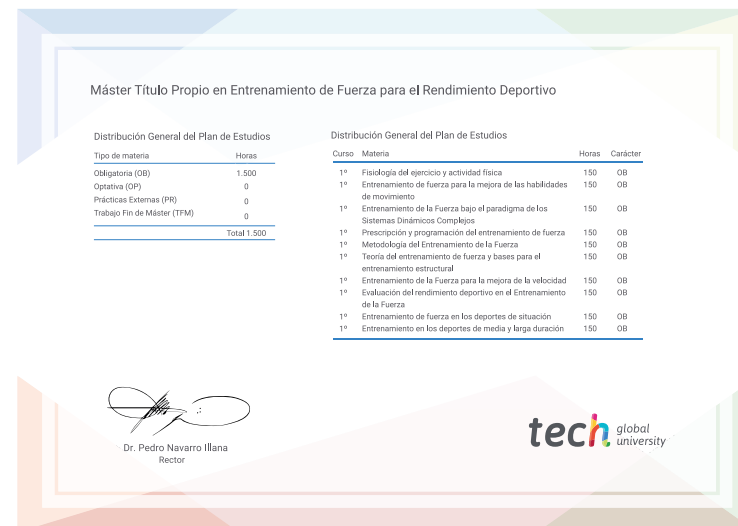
Máster Título Propio en Entrenamiento de Fuerza para el Rendimiento Deportivo

Distribución General del Plan de Estudios

| Tipo de materia | Horas |
|---|---|
| Obligatoria (OB) | 1.500 |
| Optativa (OP) | 0 |
| Prácticas Externas (PR) | 0 |
| Trabajo Fin de Máster (TFM) | 0 |
| | Total 1.500 |

Distribución General del Plan de Estudios

| Curso | Materia | Horas | Carácter |
|---|---|---|---|
| 1º | Fisiología del ejercicio y actividad física | 150 | OB |
| 1º | Entrenamiento de fuerza para la mejora de las habilidades de movimiento | 150 | OB |
| 1º | Entrenamiento de la Fuerza bajo el paradigma de los Sistemas Dinámicos Complejos | 150 | OB |
| 1º | Prescripción y programación del entrenamiento de fuerza | 150 | OB |
| 1º | Metodología del Entrenamiento de la Fuerza | 150 | OB |
| 1º | Teoría del entrenamiento de fuerza y bases para el entrenamiento estructural | 150 | OB |
| 1º | Entrenamiento de la Fuerza para la mejora de la velocidad | 150 | OB |
| 1º | Evaluación del rendimiento deportivo en el Entrenamiento de la Fuerza | 150 | OB |
| 1º | Entrenamiento de fuerza en los deportes de situación | 150 | OB |
| 1º | Entrenamiento en los deportes de media y larga duración | 150 | OB |

Dr. Pedro Navarro Illana
Rector

tech global university